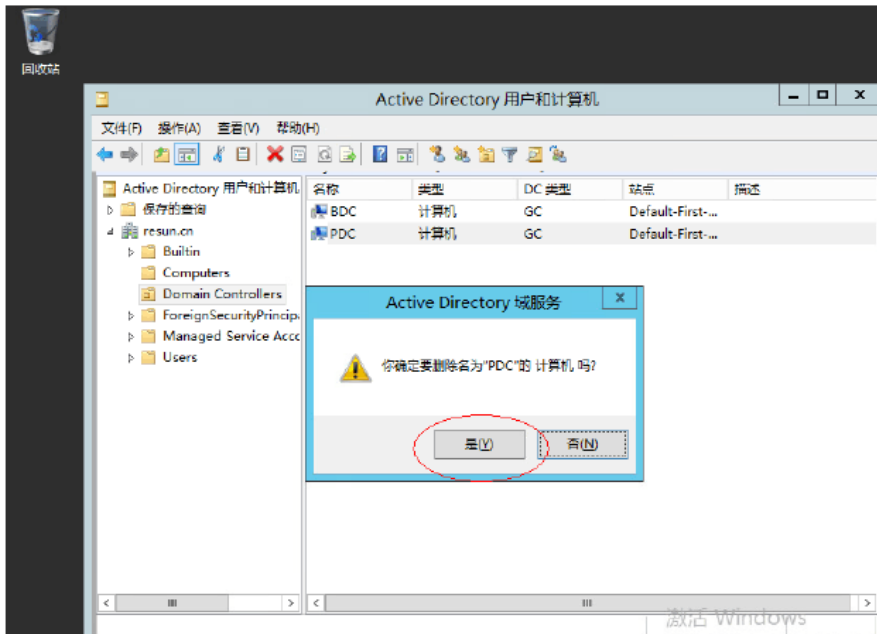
回收站

Active Directory 用户和计算机

文件(F) 操作(A) 查看(V) 帮助(H)

Active Directory 用户和计算机
保存的查询
resun.cn
Builtin
Computers
Domain Controllers
ForeignSecurityPrincipa
Managed Service Acco
Users

| 名称 | 类型 | DC 类型 | 站点 | 描述 |
|---|---|---|---|---|
| BDC | 计算机 | GC | Default-First-... | |
| PDC | 计算机 | GC | Default-First-... | |

Active Directory 域服务

你确定要删除名为"PDC"的 计算机 吗?

是(Y) 否(N)

激活 Windows